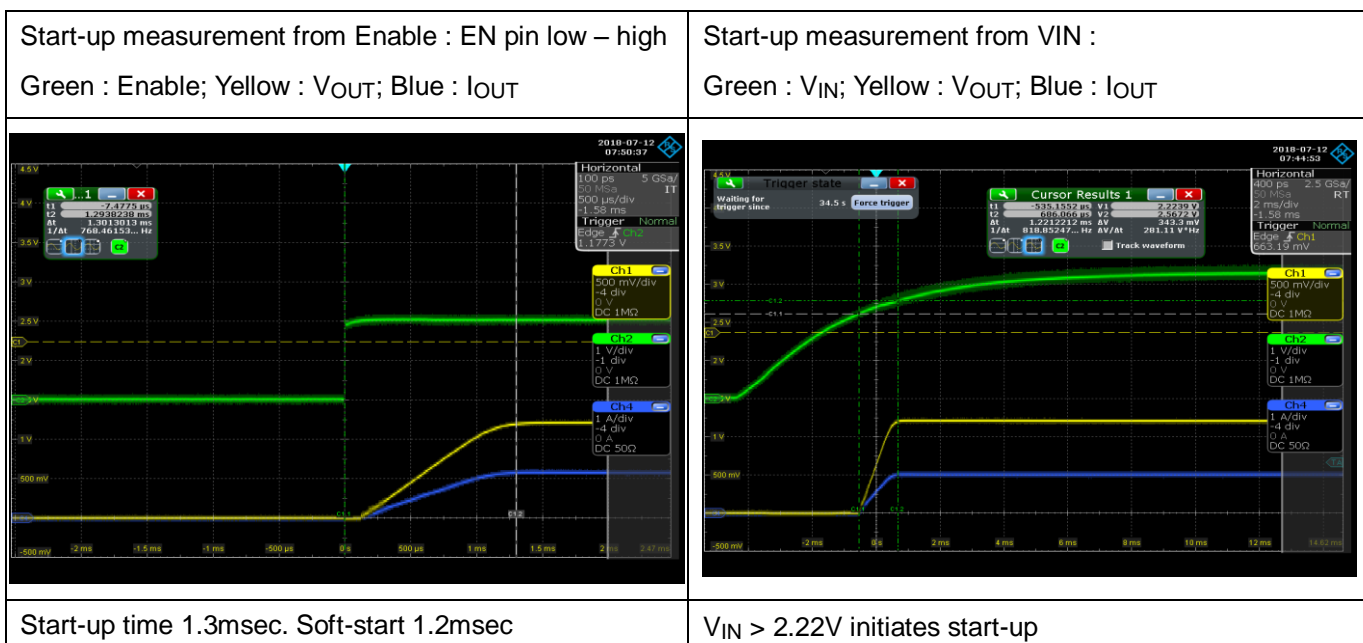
| Start-up measurement from Enable : EN pin low – high<br>Green : Enable; Yellow : $V_{OUT}$; Blue : $I_{OUT}$ | Start-up measurement from VIN :<br>Green : $V_{IN}$; Yellow : $V_{OUT}$; Blue : $I_{OUT}$ |
|---|---|
| 2018-07-12 07:50:37<br>Horizontal 100 ps 5 GSa/ 50 MSa IT 500 µs/div -1.58 ms Trigger Normal Edge Ch2 1.1773 V<br>1 t1 -7.4775 µs t2 1.2938238 ms Δt 1.3013013 ms 1/Δt 768.46153... Hz C2<br>4.5 V 4 V 3.5 V 3 V 2.5 V 2 V 1.5 V 1 V 500 mV -500 mV<br>Ch1 500 mV/div -4 div 0 V DC 1MΩ<br>Ch2 1 V/div -1 div 0 V DC 1MΩ<br>Ch4 1 A/div -4 div 0 A DC 50Ω<br>-2 ms -1.5 ms -1 ms -500 µs 0 s 500 µs 1 ms 1.5 ms 2 ms 2.47 ms | 2018-07-12 07:44:53<br>Trigger state Waiting for trigger since 34.5 s Force trigger<br>Cursor Results 1 t1 -535.1552 µs V1 2.2239 V t2 686.066 µs V2 2.5672 V Δt 1.2212212 ms ΔV 343.3 mV 1/Δt 818.85247... Hz ΔV/Δt 281.11 V*Hz Track waveform<br>Horizontal 400 ps 2.5 GSa/ 50 MSa RT 2 ms/div -1.58 ms Trigger Normal Edge Ch1 663.19 mV<br>3.5 V 3 V 2.5 V 2 V 1 V 500 mV -500 mV<br>Ch1 500 mV/div -4 div 0 V DC 1MΩ<br>Ch2 1 V/div -1 div 0 V DC 1MΩ<br>Ch4 1 A/div -4 div 0 A DC 50Ω<br>-2 ms 0 s 2 ms 4 ms 6 ms 8 ms 10 ms 12 ms 14.62 ms |
| Start-up time 1.3msec. Soft-start 1.2msec | $V_{IN}$ > 2.22V initiates start-up |